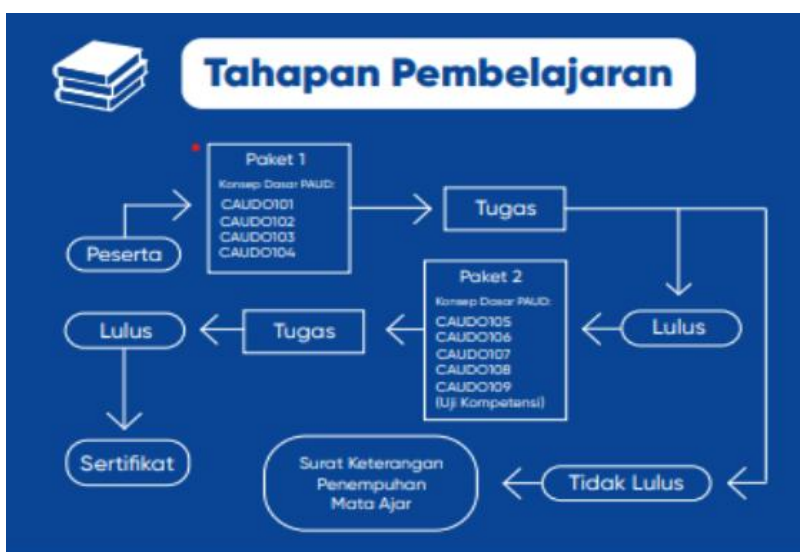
Tahapan Pembelajaran

Paket 1
Konsep Dasar PAUD:
CAUDO101
CAUDO102
CAUDO103
CAUDO104

Peserta

Tugas

Lulus

Paket 2
Konsep Dasar PAUD:
CAUDO105
CAUDO106
CAUDO107
CAUDO108
CAUDO109
(Uji Kompetensi)

Tugas

Lulus

Sertifikat

Surat Keterangan Penempuhan Mata Ajar

Tidak Lulus